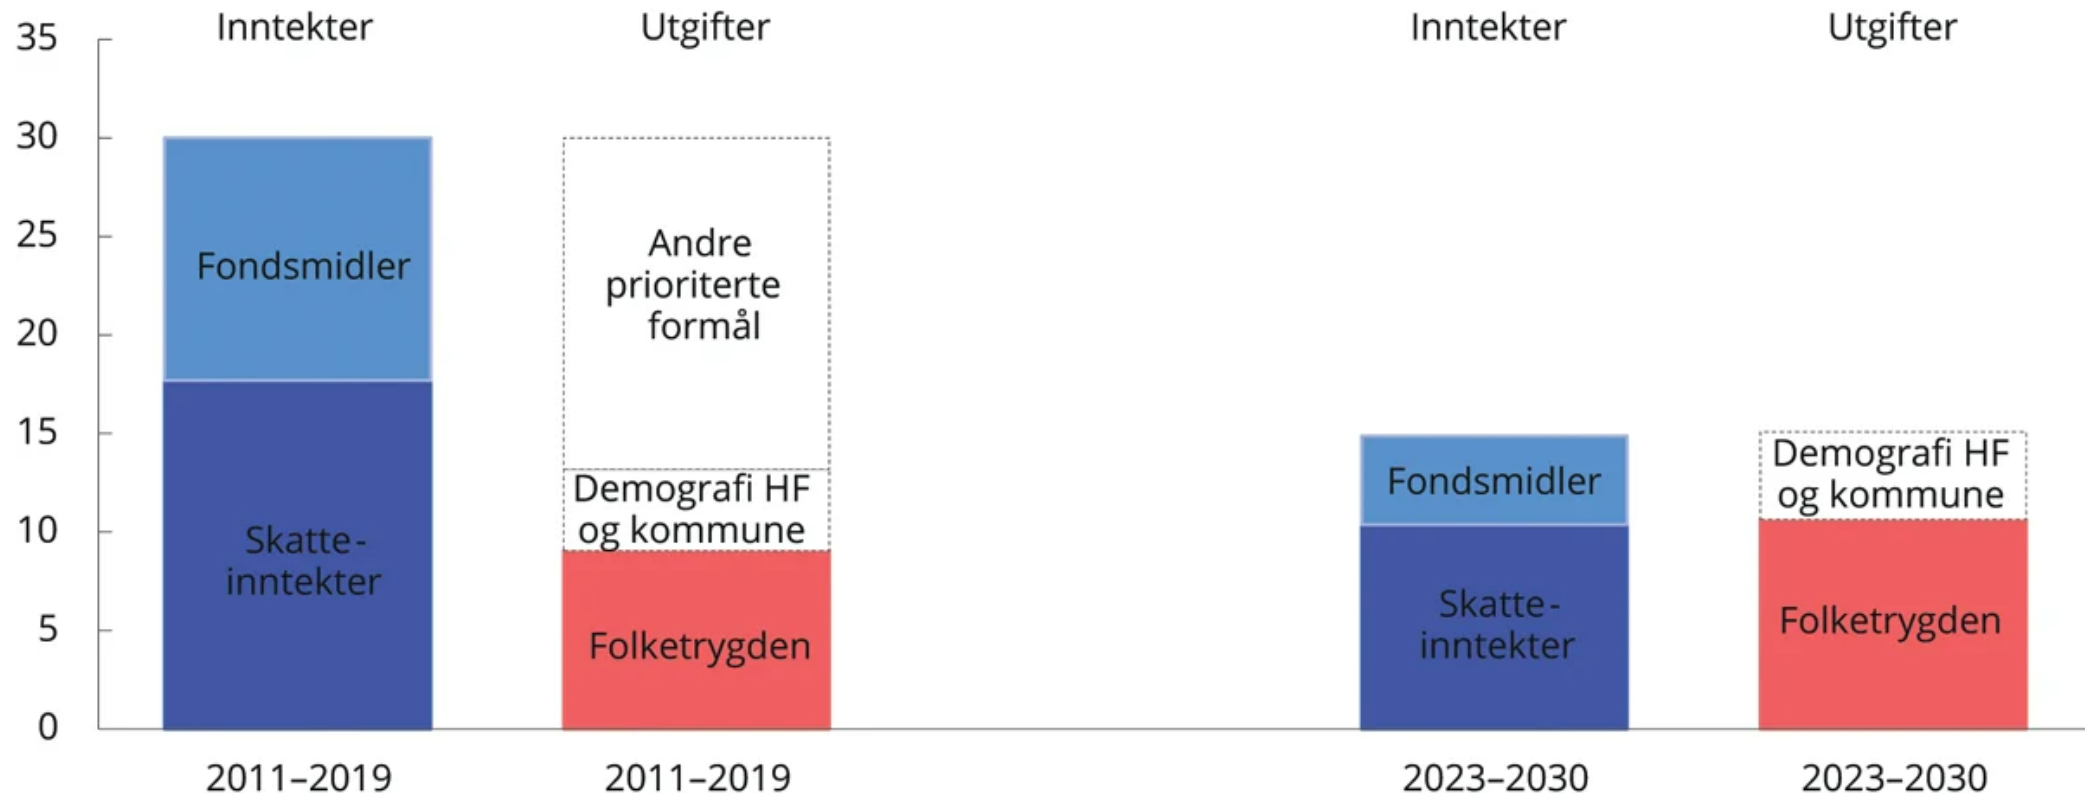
35
30
25
20
15
10
5
0

Inntekter
Fondsmidler
Skatteinntekter
2011–2019

Utgifter
Andre prioriterte formål
Demografi HF og kommune
Folketrygden
2011–2019

Inntekter
Fondsmidler
Skatteinntekter
2023–2030

Utgifter
Demografi HF og kommune
Folketrygden
2023–2030